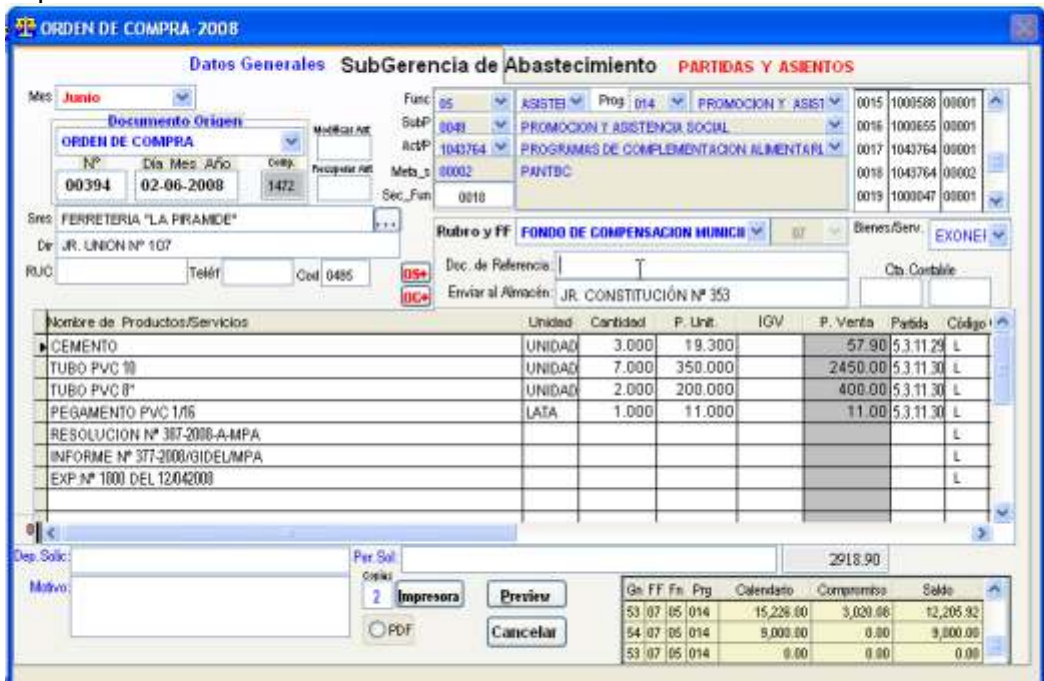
ORDEN DE COMPRA-2008

Datos Generales SubGerencia de Abastecimiento PARTIDAS Y ASIENTOS

Mes Junio

Documento Origen
ORDEN DE COMPRA
Nº Dia Mes Año Comp.
00394 02-06-2008 1472
Modificar Alt
Recuperar Alt

Func 05 ASISTE Prog 014 PROMOCION Y ASIST
SubP 0048 PROMOCION Y ASISTENCIA SOCIAL
ActP 1043764 PROGRAMAS DE COMPLEMENTACION ALIMENTARI
Meta_s 00002 PANTBC
Sec_Fun 0018

| | | |
|---|---|---|
| 0015 | 1000588 | 00001 |
| 0016 | 1000655 | 00001 |
| 0017 | 1043764 | 00001 |
| 0018 | 1043764 | 00002 |
| 0019 | 1000047 | 00001 |

Sres FERRETERIA "LA PIRAMIDE" ...
Dir JR. UNION Nº 107
RUC Teléf Cod 0485
OS+
OC+

Rubro y FF FONDO DE COMPENSACION MUNICII 07
Bienes/Serv. EXONEI
Doc. de Referencia
Enviar al Almacén: JR. CONSTITUCIÓN Nº 353
Cta. Contable

| Nombre de Productos/Servicios | Unidad | Cantidad | P. Unit. | IGV | P. Venta | Partida | Código |
|---|---|---|---|---|---|---|---|
| CEMENTO | UNIDAD | 3.000 | 19.300 | | 57.90 | 5.3.11.29 | L |
| TUBO PVC 10 | UNIDAD | 7.000 | 350.000 | | 2450.00 | 5.3.11.30 | L |
| TUBO PVC 8" | UNIDAD | 2.000 | 200.000 | | 400.00 | 5.3.11.30 | L |
| PEGAMENTO PVC 1/16 | LATA | 1.000 | 11.000 | | 11.00 | 5.3.11.30 | L |
| RESOLUCION Nº 387-2008-A-MPA | | | | | | | L |
| INFORME Nº 377-2008/GIDEL/MPA | | | | | | | L |
| EXP.Nº 1800 DEL 12/042008 | | | | | | | L |

Dep. Solic:
Per Sol:
2918.90
Motivo:
Copias
2 Impresora
PDF
Preview
Cancelar

| Gn | FF | Fn | Prg | Calendario | Compromiso | Saldo |
|---|---|---|---|---|---|---|
| 53 | 07 | 05 | 014 | 15,226.00 | 3,020.08 | 12,205.92 |
| 54 | 07 | 05 | 014 | 9,000.00 | 0.00 | 9,000.00 |
| 53 | 07 | 05 | 014 | 0.00 | 0.00 | 0.00 |